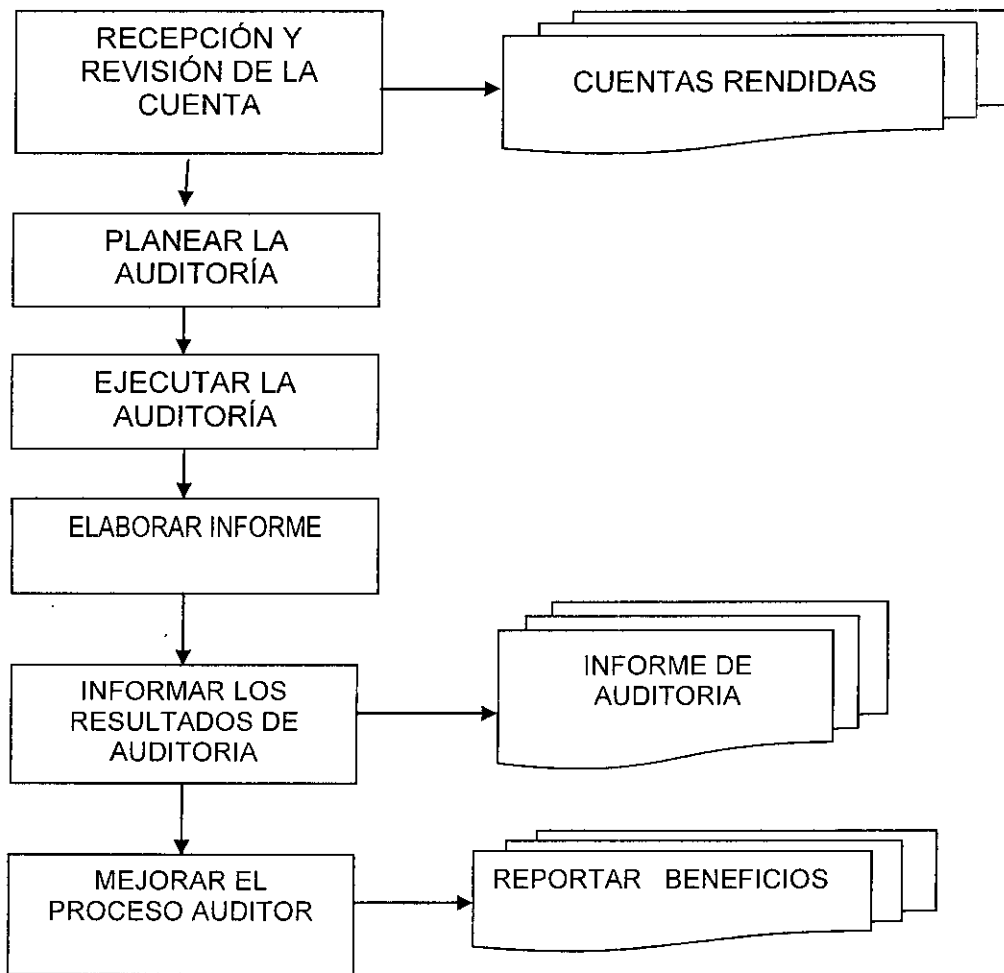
RECEPCIÓN Y REVISIÓN DE LA CUENTA

CUENTAS RENDIDAS

PLANEAR LA AUDITORÍA

EJECUTAR LA AUDITORÍA

ELABORAR INFORME

INFORMAR LOS RESULTADOS DE AUDITORIA

INFORME DE AUDITORIA

MEJORAR EL PROCESO AUDITOR

REPORTAR BENEFICIOS